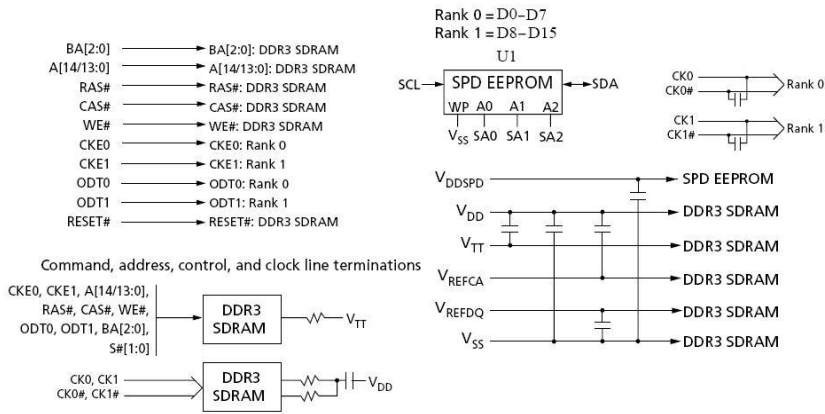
BA[2:0] BA[2:0]: DDR3 SDRAM
A[14/13:0] A[14/13:0]: DDR3 SDRAM
RAS# RAS#: DDR3 SDRAM
CAS# CAS#: DDR3 SDRAM
WE# WE#: DDR3 SDRAM
CKE0 CKE0: Rank 0
CKE1 CKE1: Rank 1
ODT0 ODT0: Rank 0
ODT1 ODT1: Rank 1
RESET# RESET#: DDR3 SDRAM

Rank 0 = D0–D7
Rank 1 = D8–D15
U1
SCL SPD EEPROM SDA
WP A0 A1 A2
$V_{SS}$ SA0 SA1 SA2

CK0 CK0# Rank 0
CK1 CK1# Rank 1

$V_{DDSPD}$ SPD EEPROM
$V_{DD}$ DDR3 SDRAM
$V_{TT}$ DDR3 SDRAM
$V_{REFCA}$ DDR3 SDRAM
$V_{REFDQ}$ DDR3 SDRAM
$V_{SS}$ DDR3 SDRAM

Command, address, control, and clock line terminations

CKE0, CKE1, A[14/13:0], RAS#, CAS#, WE#, ODT0, ODT1, BA[2:0], S#[1:0]
DDR3 SDRAM
$V_{TT}$

CK0, CK1
CK0#, CK1#
DDR3 SDRAM
$V_{DD}$